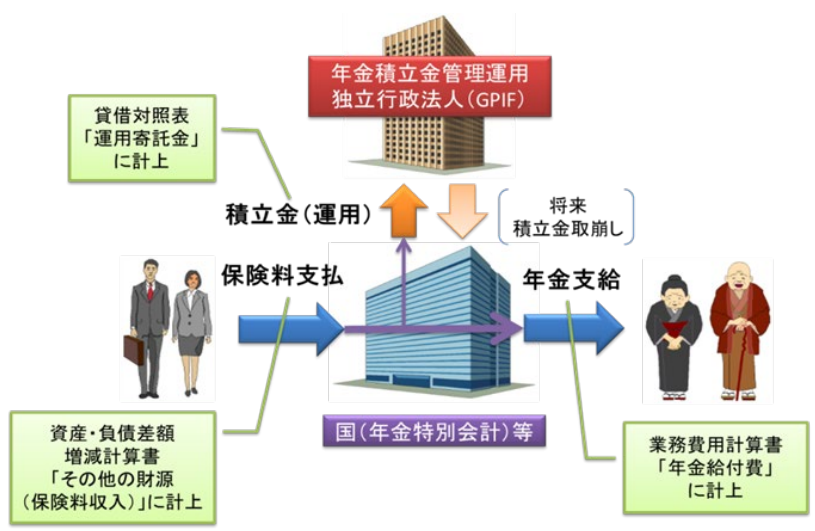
年金積立金管理運用
独立行政法人(GPIF)

貸借対照表
「運用寄託金」
に計上

積立金(運用)

将来
積立金取崩し

保険料支払

年金支給

国(年金特別会計)等

資産・負債差額
増減計算書
「その他の財源
(保険料収入)」に計上

業務費用計算書
「年金給付費」
に計上